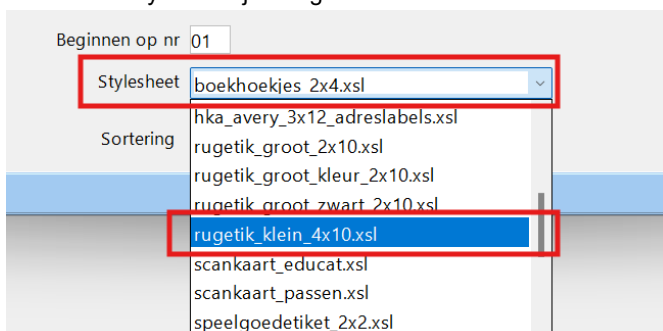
Beginnen op nr 01

Stylesheet boekhoekjes_2x4.xsl

Sortering

hka_avery_3x12_adreslabels.xsl
rugetik_groot_2x10.xsl
rugetik_groot_kleur_2x10.xsl
rugetik_groot_zwart_2x10.xsl
rugetik_klein_4x10.xsl
scankaart_educat.xsl
scankaart_passen.xsl
speelgoedetiket_2x2.xsl